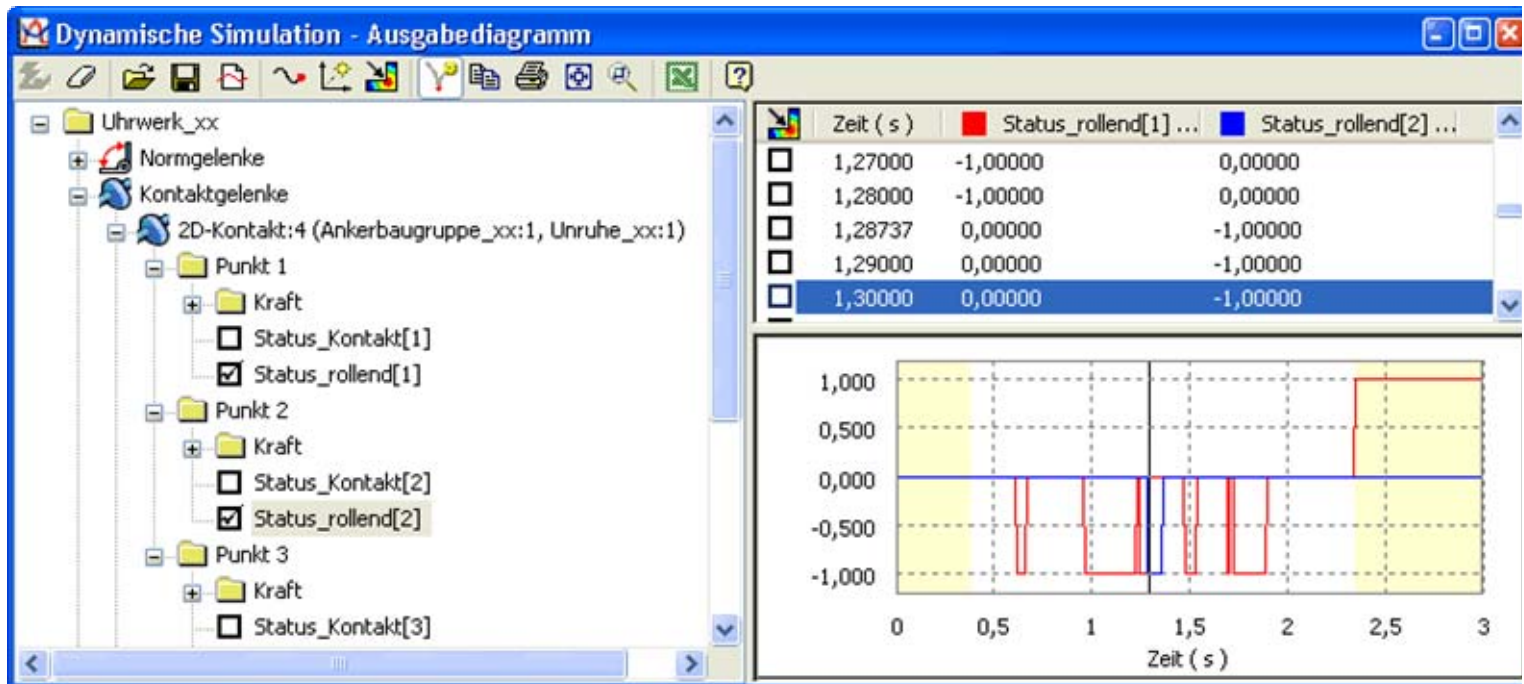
Dynamische Simulation - Ausgabediagramm

Uhrwerk_xx
Normgelenke
Kontaktgelenke
2D-Kontakt:4 (Ankerbaugruppe_xx:1, Unruhe_xx:1)
Punkt 1
Kraft
Status_Kontakt[1]
Status_rollend[1]
Punkt 2
Kraft
Status_Kontakt[2]
Status_rollend[2]
Punkt 3
Kraft
Status_Kontakt[3]

| | Zeit ( s ) | Status_rollend[1] ... | Status_rollend[2] ... |
|---|---|---|---|
| ☐ | 1,27000 | -1,00000 | 0,00000 |
| ☐ | 1,28000 | -1,00000 | 0,00000 |
| ☐ | 1,28737 | 0,00000 | -1,00000 |
| ☐ | 1,29000 | 0,00000 | -1,00000 |
| ☐ | 1,30000 | 0,00000 | -1,00000 |

1,000
0,500
0,000
-0,500
-1,000
0
0,5
1
1,5
2
2,5
3
Zeit ( s )